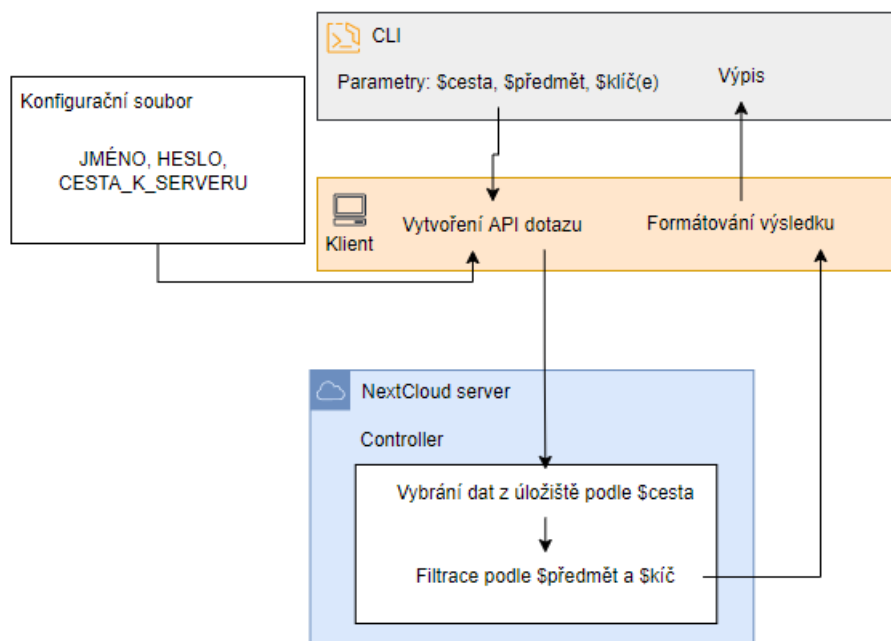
CLI

Parametry: \$cesta, \$předmět, \$klíč(e)

Výpis

Konfigurační soubor

JMÉNO, HESLO, CESTA_K_SERVERU

Klient

Vytvoření API dotazu

Formátování výsledku

NextCloud server

Controller

Vybrání dat z úložiště podle \$cesta

Filtrace podle \$předmět a \$kíč